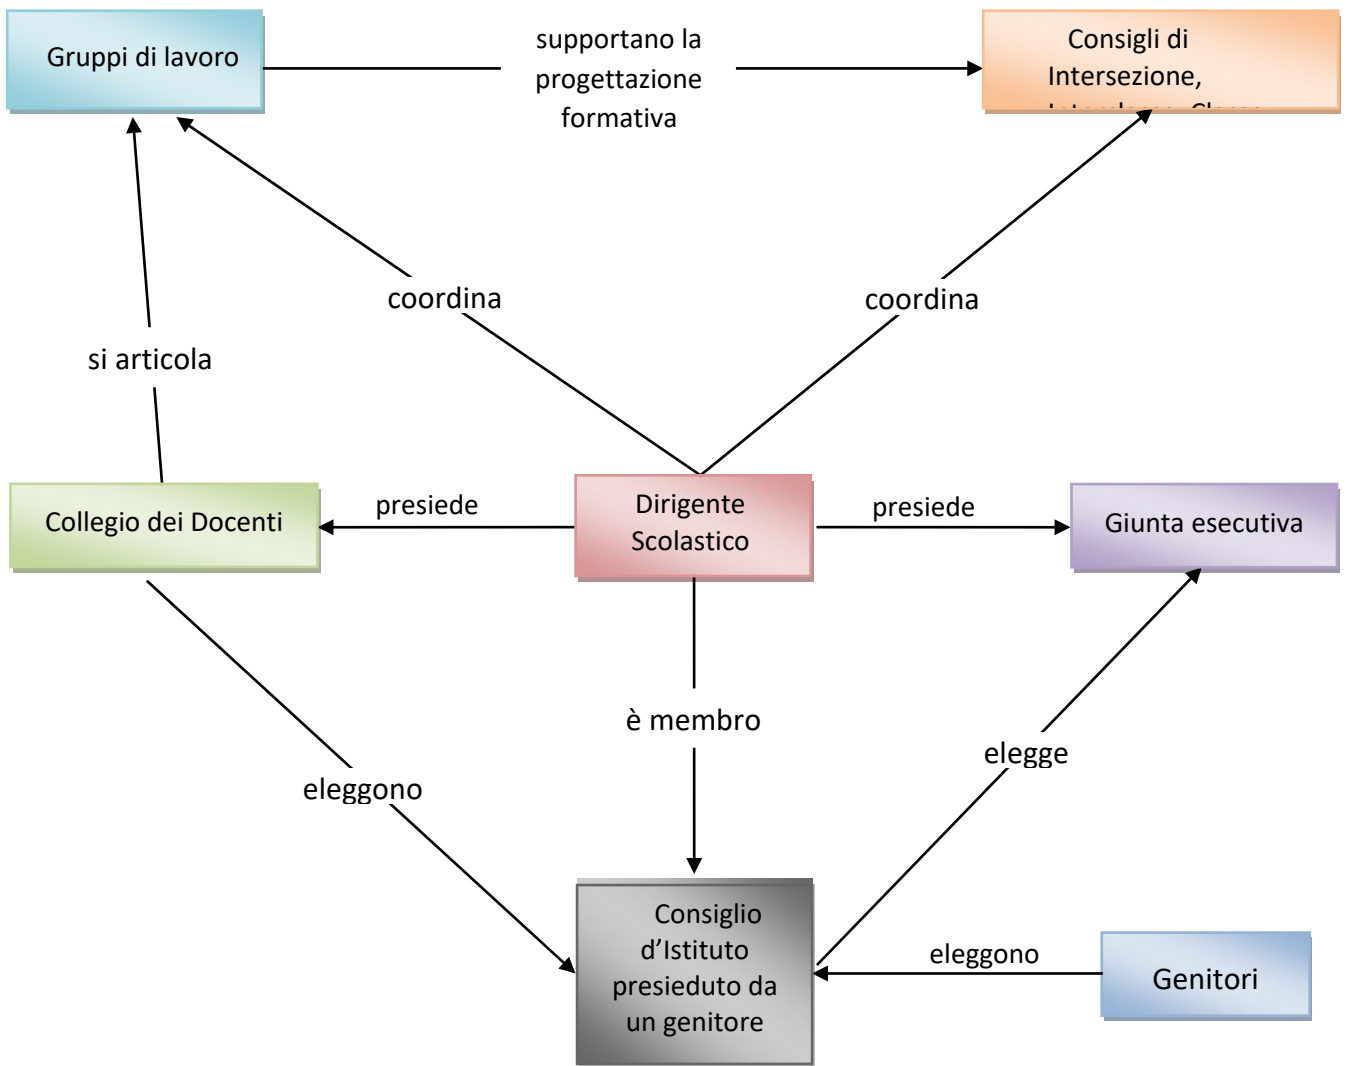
Gruppi di lavoro

supportano la progettazione formativa

Consigli di Intersezione, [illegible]

coordina

coordina

si articola

Collegio dei Docenti

presiede

Dirigente Scolastico

presiede

Giunta esecutiva

è membro

eleggono

elegge

Consiglio d'Istituto presieduto da un genitore

eleggono

Genitori